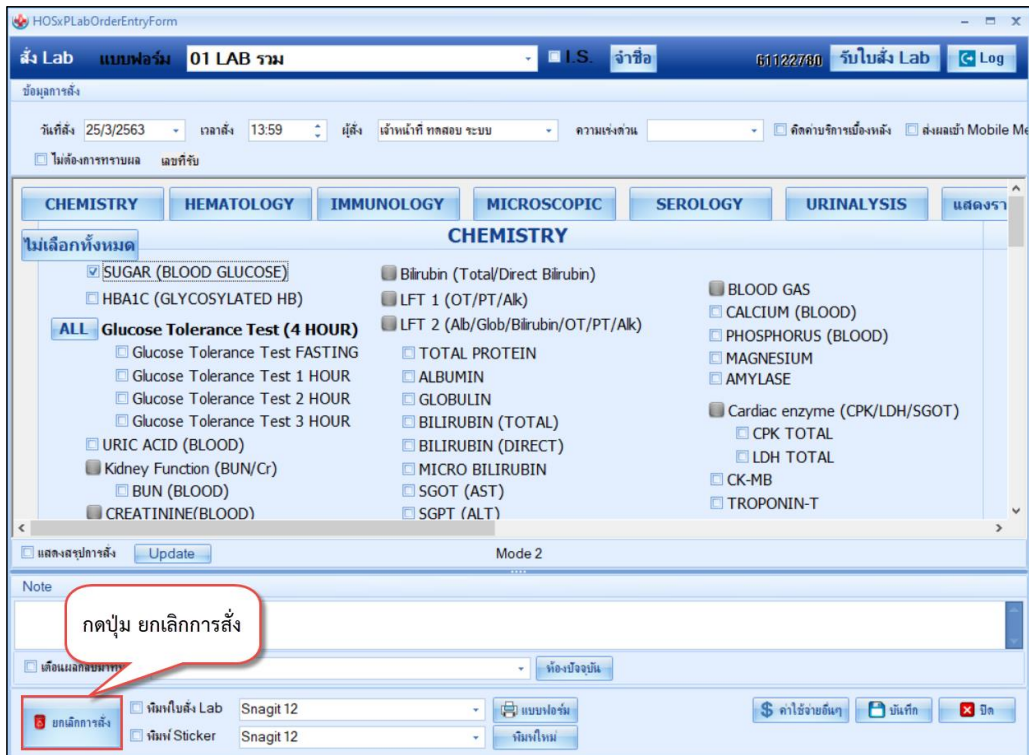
HOSxPLabOrderEntryForm

สั่ง Lab แบบฟอร์ม 01 LAB รวม I.S. จำชื่อ 61122780 รับใบสั่ง Lab Log

ข้อมูลการสั่ง

วันที่สั่ง 25/3/2563 เวลาสั่ง 13:59 ผู้สั่ง เจ้าหน้าที่ ทดสอบ ระบบ ความเร่งด่วน คิดค่าบริการเบื้องหลัง ส่งผลเข้า Mobile Me

ไม่ต้องการทราบผล เลขที่รับ

CHEMISTRY HEMATOLOGY IMMUNOLOGY MICROSCOPIC SEROLOGY URINALYSIS แสดงรา

ไม่เลือกทั้งหมด

CHEMISTRY

SUGAR (BLOOD GLUCOSE)
HBA1C (GLYCOSYLATED HB)
ALL Glucose Tolerance Test (4 HOUR)
Glucose Tolerance Test FASTING
Glucose Tolerance Test 1 HOUR
Glucose Tolerance Test 2 HOUR
Glucose Tolerance Test 3 HOUR
URIC ACID (BLOOD)
Kidney Function (BUN/Cr)
BUN (BLOOD)
CREATININE(BLOOD)

Bilirubin (Total/Direct Bilirubin)
LFT 1 (OT/PT/Alk)
LFT 2 (Alb/Glob/Bilirubin/OT/PT/Alk)
TOTAL PROTEIN
ALBUMIN
GLOBULIN
BILIRUBIN (TOTAL)
BILIRUBIN (DIRECT)
MICRO BILIRUBIN
SGOT (AST)
SGPT (ALT)

BLOOD GAS
CALCIUM (BLOOD)
PHOSPHORUS (BLOOD)
MAGNESIUM
AMYLASE
Cardiac enzyme (CPK/LDH/SGOT)
CPK TOTAL
LDH TOTAL
CK-MB
TROPONIN-T

แสดงสรุปการสั่ง Update Mode 2

Note

กดปุ่ม ยกเลิกการสั่ง

เตือนแพ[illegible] ห้องปัจจุบัน

ยกเลิกการสั่ง พิมพ์ใบสั่ง Lab Snagit 12 แบบฟอร์ม
พิมพ์ Sticker Snagit 12 พิมพ์ใหม่

ค่าใช้จ่ายอื่นๆ บันทึก ปิด